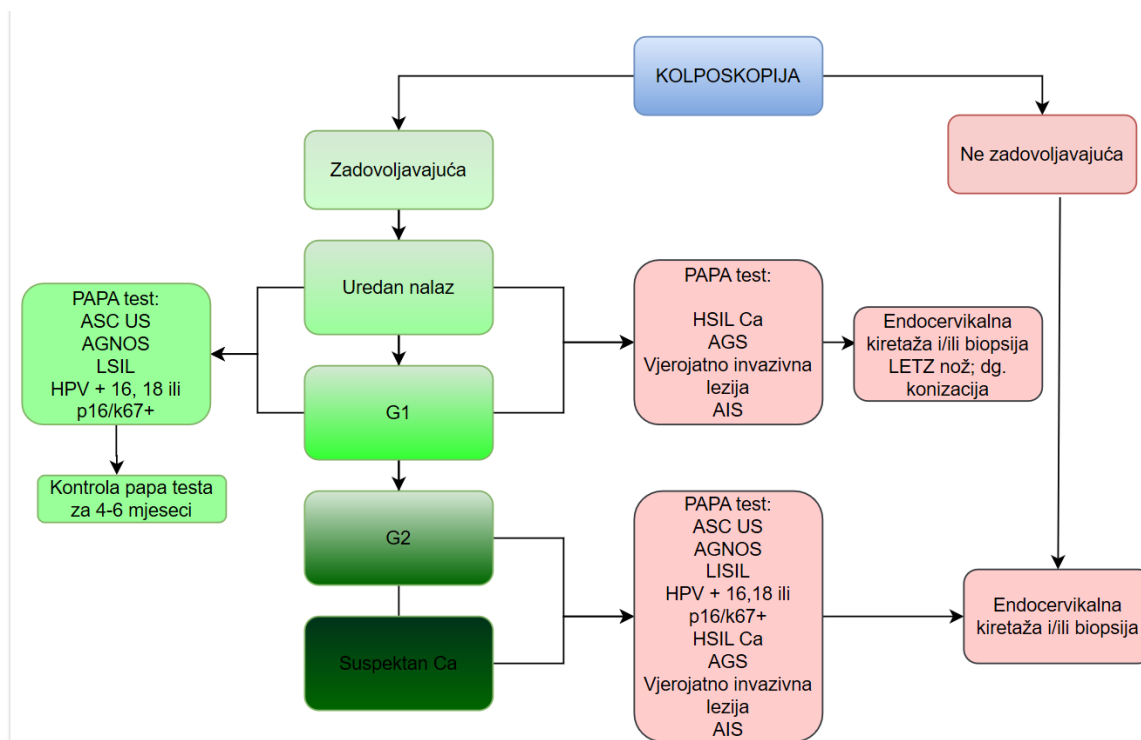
KOLPOSKOPIJA

Zadovoljavajuća

Ne zadovoljavajuća

Uredan nalaz

PAPA test:
ASC US
AGNOS
LSIL
HPV + 16, 18 ili p16/k67+

G1

PAPA test:

HSIL Ca
AGS
Vjerojatno invazivna lezija
AIS

Endocervikalna kiretaža i/ili biopsija
LETZ nož; dg. konizacija

Kontrola papa testa za 4-6 mjeseci

G2

Suspektan Ca

PAPA test:
ASC US
AGNOS
LISIL
HPV + 16,18 ili p16/k67+
HSIL Ca
AGS
Vjerojatno invazivna lezija
AIS

Endocervikalna kiretaža i/ili biopsija